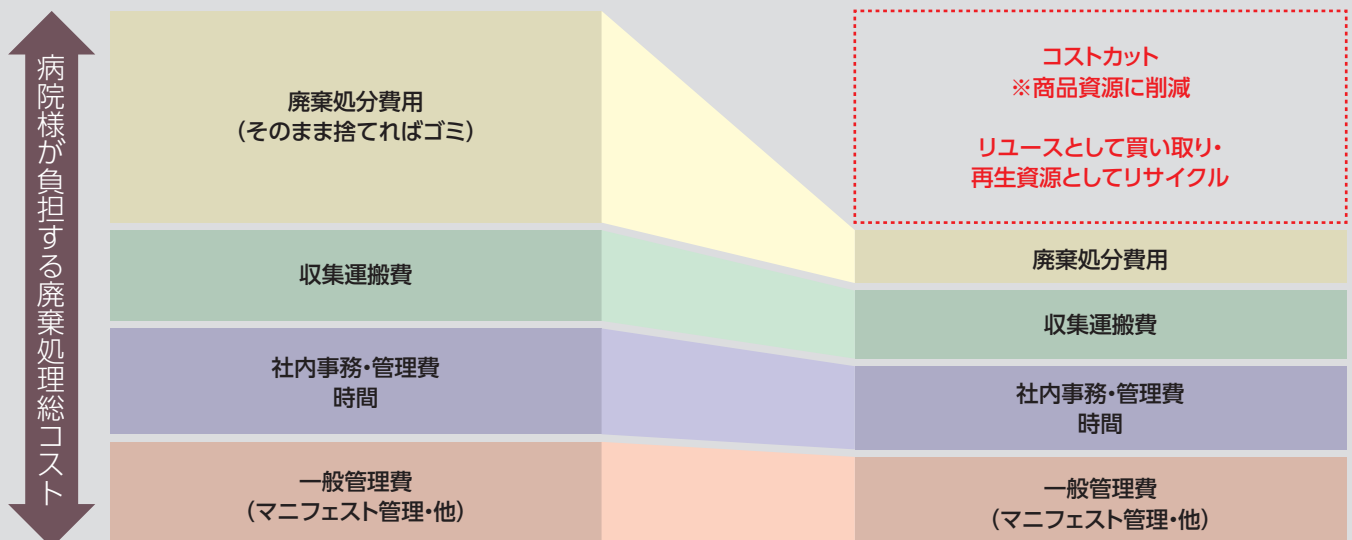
病院様が負担する廃棄処理総コスト

廃棄処分費用
（そのまま捨てればゴミ）

収集運搬費

社内事務・管理費
時間

一般管理費
（マニフェスト管理・他）

コストカット
※商品資源に削減

リユースとして買い取り・
再生資源としてリサイクル

廃棄処分費用

収集運搬費

社内事務・管理費
時間

一般管理費
（マニフェスト管理・他）